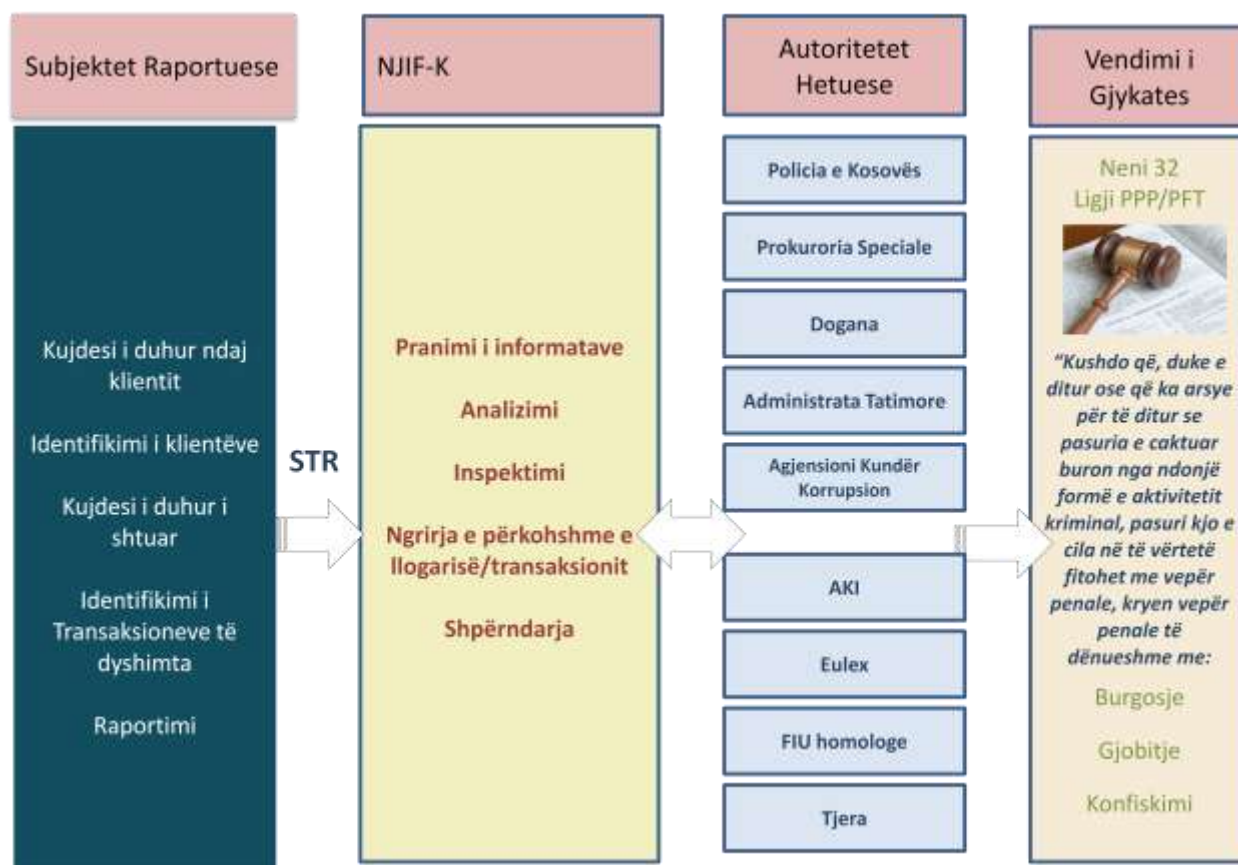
Subjektet Raportuese

NJIF-K

Autoritetet Hetuese

Vendimi i Gjykates

Kujdesi i duhur ndaj klientit

Identifikimi i klientëve

Kujdesi i duhur i shtuar

Identifikimi i Transaksioneve të dyshimta

Raportimi

STR

Pranimi i informatave

Analizimi

Inspektimi

Ngrirja e përkohshme e llogarisë/transaksionit

Shpërndarja

Policia e Kosovës

Prokuroria Speciale

Dogana

Administrata Tatimore

Agjensioni Kundër Korrupsion

AKI

Eulex

FIU homologe

Tjera

Neni 32
Ligji PPP/PFT

"Kushdo që, duke e ditur ose që ka arsye për të ditur se pasuria e caktuar buron nga ndonjë formë e aktivitetit kriminal, pasuri kjo e cila në të vërtetë fitohet me vepër penale, kryen vepër penale të dënueshme me:

Burgosje

Gjobitje

Konfiskimi